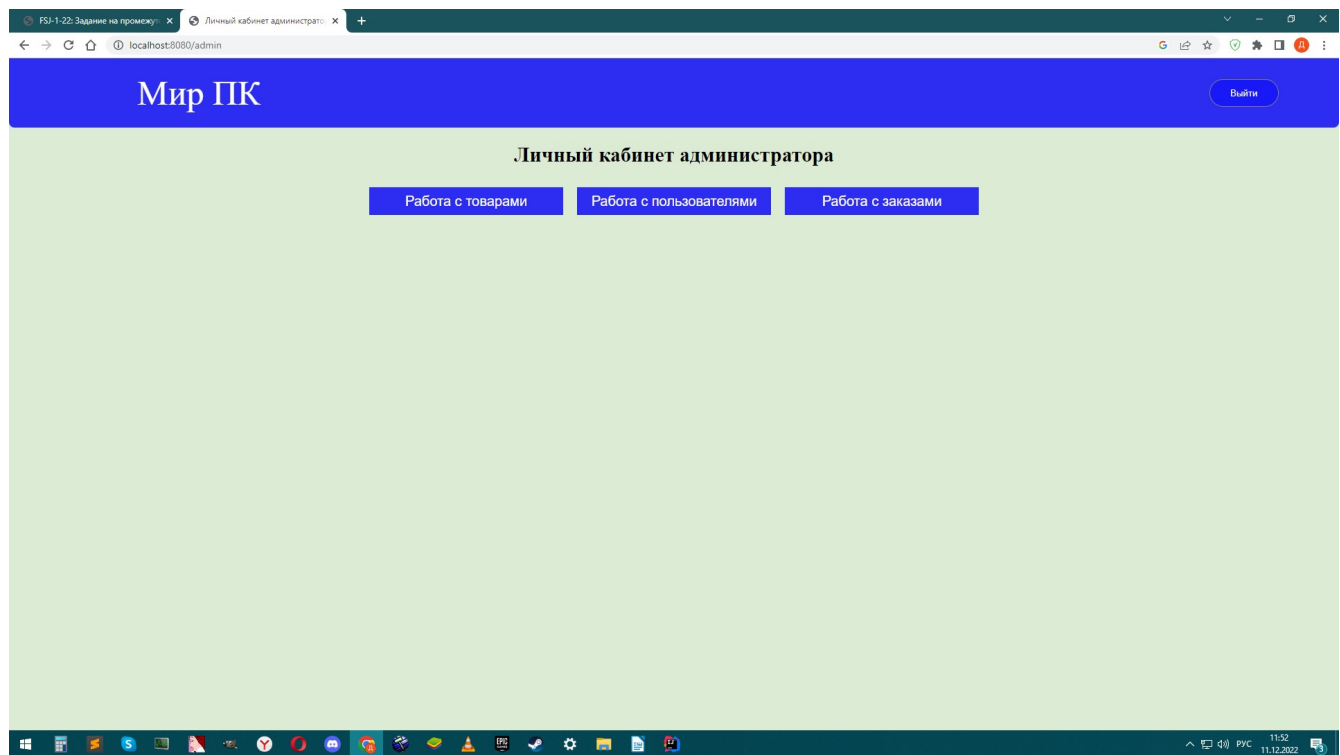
FSJ-1-22: Задание на промежу
Личный кабинет администрато
localhost:8080/admin

Мир ПК

Выйти

Личный кабинет администратора

Работа с товарами
Работа с пользователями
Работа с заказами

РУС 11:52 11.12.2022